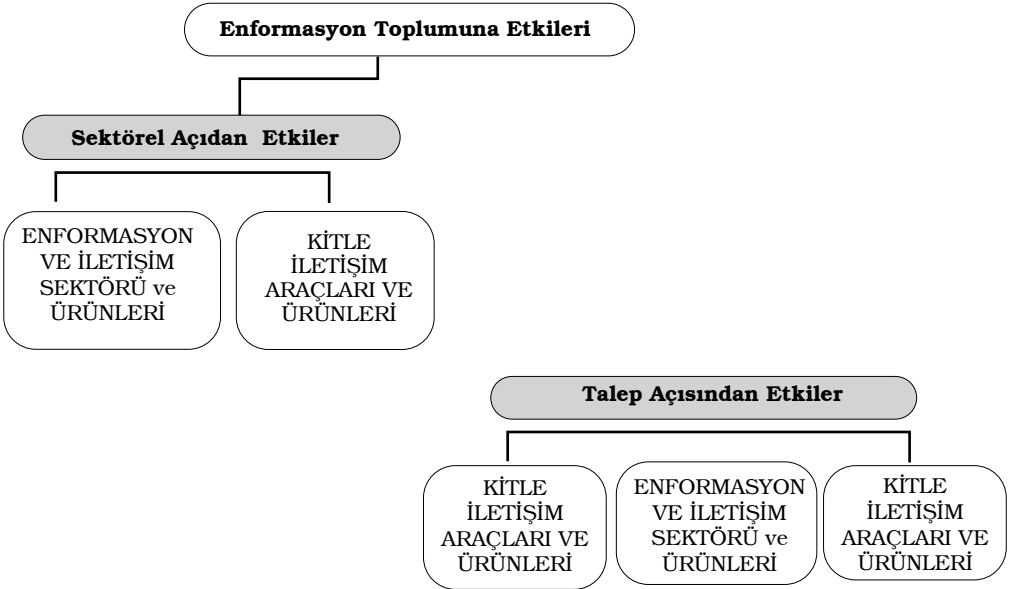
Enformasyon Toplumuna Etkileri

Sektörel Açıdan Etkiler

ENFORMASYON VE İLETİŞİM SEKTÖRÜ ve ÜRÜNLERİ

KİTLE İLETİŞİM ARAÇLARI VE ÜRÜNLERİ

Talep Açısından Etkiler

KİTLE İLETİŞİM ARAÇLARI VE ÜRÜNLERİ

ENFORMASYON VE İLETİŞİM SEKTÖRÜ ve ÜRÜNLERİ

KİTLE İLETİŞİM ARAÇLARI VE ÜRÜNLERİ